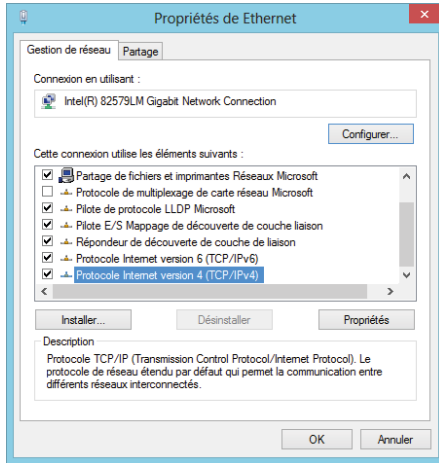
Propriétés de Ethernet

Gestion de réseau
Partage

Connexion en utilisant :

Intel(R) 82579LM Gigabit Network Connection

Configurer...

Cette connexion utilise les éléments suivants :

Partage de fichiers et imprimantes Réseaux Microsoft
Protocole de multiplexage de carte réseau Microsoft
Pilote de protocole LLDP Microsoft
Pilote E/S Mappage de découverte de couche liaison
Répondeur de découverte de couche de liaison
Protocole Internet version 6 (TCP/IPv6)
Protocole Internet version 4 (TCP/IPv4)

Installer...
Désinstaller
Propriétés

Description
Protocole TCP/IP (Transmission Control Protocol/Internet Protocol). Le protocole de réseau étendu par défaut qui permet la communication entre différents réseaux interconnectés.

OK
Annuler